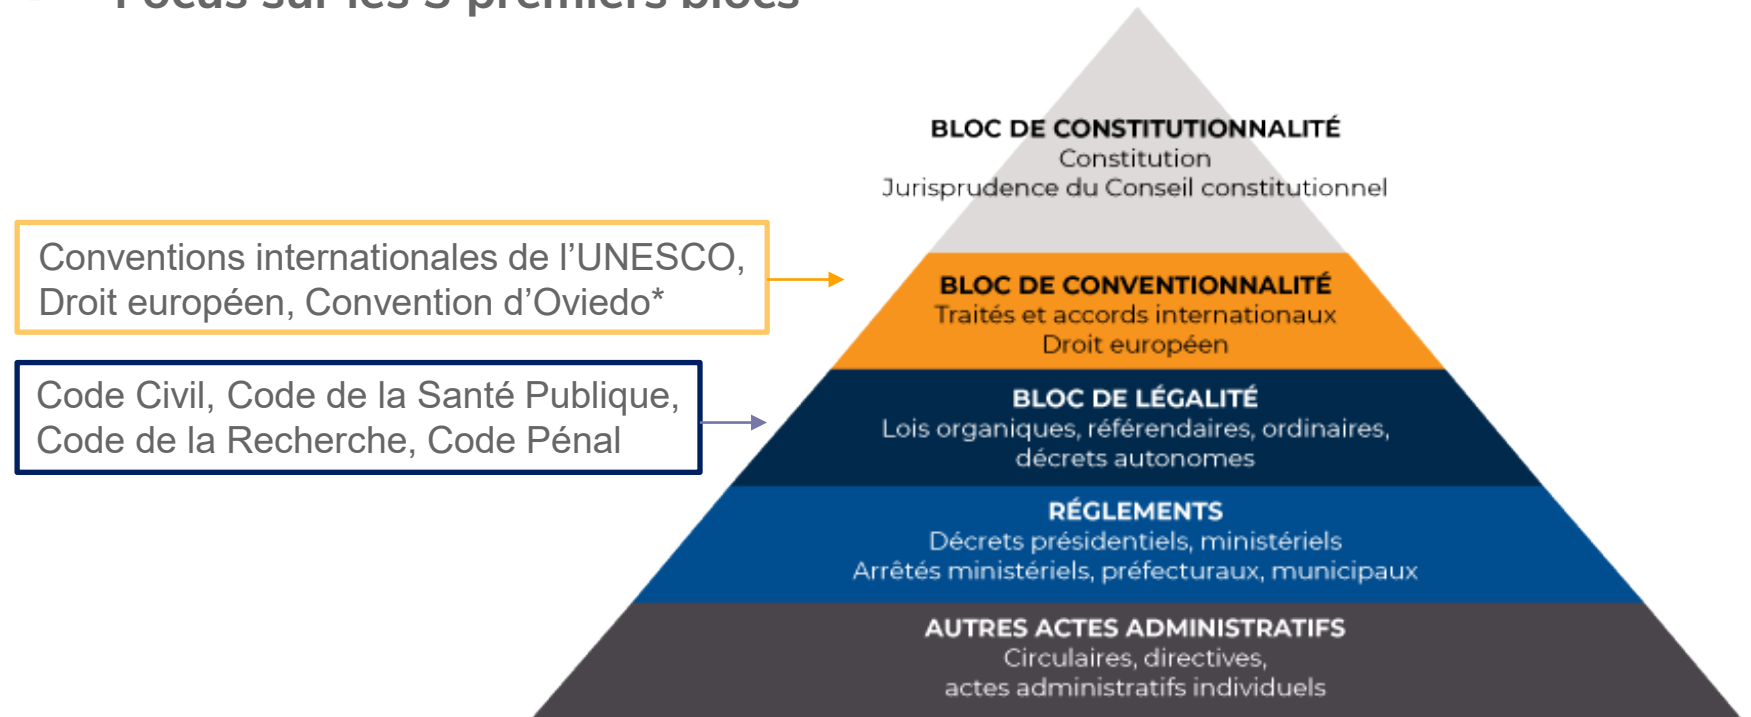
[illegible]

Conventions internationales de l'UNESCO, Droit européen, Convention d'Oviedo*

Code Civil, Code de la Santé Publique, Code de la Recherche, Code Pénal

BLOC DE CONSTITUTIONNALITÉ
Constitution
Jurisprudence du Conseil constitutionnel

BLOC DE CONVENTIONNALITÉ
Traités et accords internationaux
Droit européen

BLOC DE LÉGALITÉ
Lois organiques, référendaires, ordinaires, décrets autonomes

RÉGLEMENTS
Décrets présidentiels, ministériels
Arrêtés ministériels, préfecturaux, municipaux

AUTRES ACTES ADMINISTRATIFS
Circulaires, directives, actes administratifs individuels